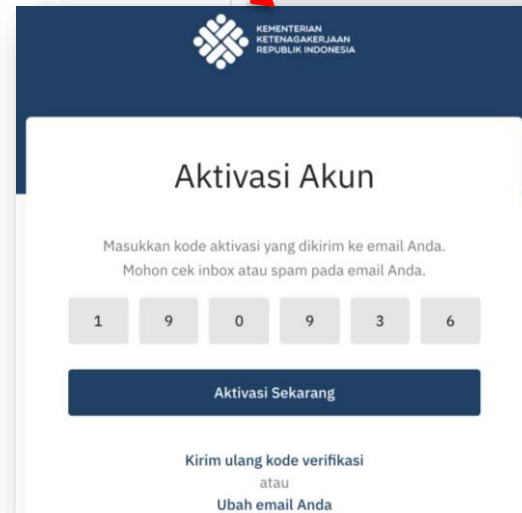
KEMENTERIAN
KETENAGAKERJAAN
REPUBLIK INDONESIA

Aktivasi Akun

Masukkan kode aktivasi yang dikirim ke email Anda. Mohon cek inbox atau spam pada email Anda.

1 9 0 9 3 6

Aktivasi Sekarang

Kirim ulang kode verifikasi
atau
Ubah email Anda